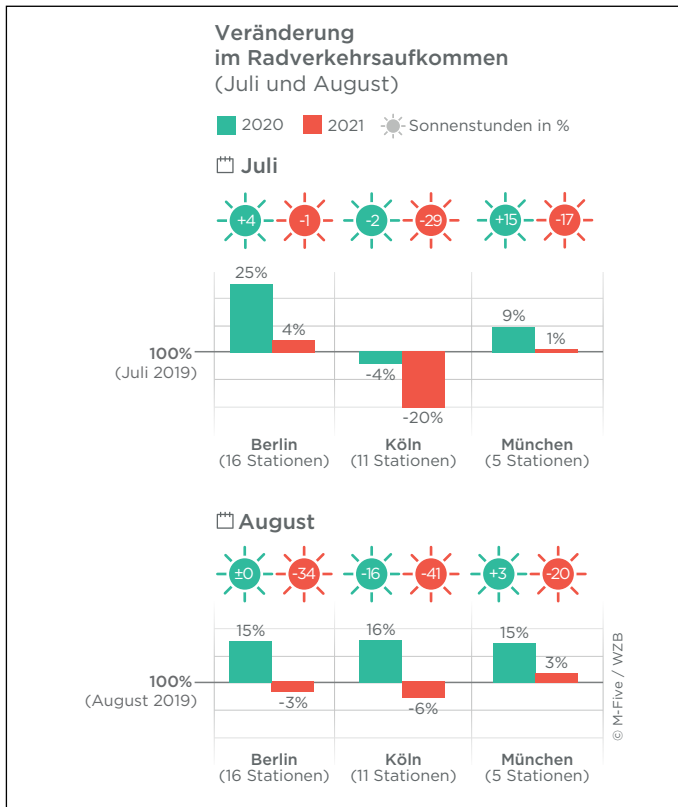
Veränderung
im Radverkehrsaufkommen
(Juli und August)

2020 2021 Sonnenstunden in %

Juli

+4 -1 -2 -29 +15 -17

25% 4% -4% -20% 9% 1%

100%
(Juli 2019)

Berlin
(16 Stationen)

Köln
(11 Stationen)

München
(5 Stationen)

August

±0 -34 -16 -41 +3 -20

15% -3% 16% -6% 15% 3%

100%
(August 2019)

Berlin
(16 Stationen)

Köln
(11 Stationen)

München
(5 Stationen)

© M-Five / WZB